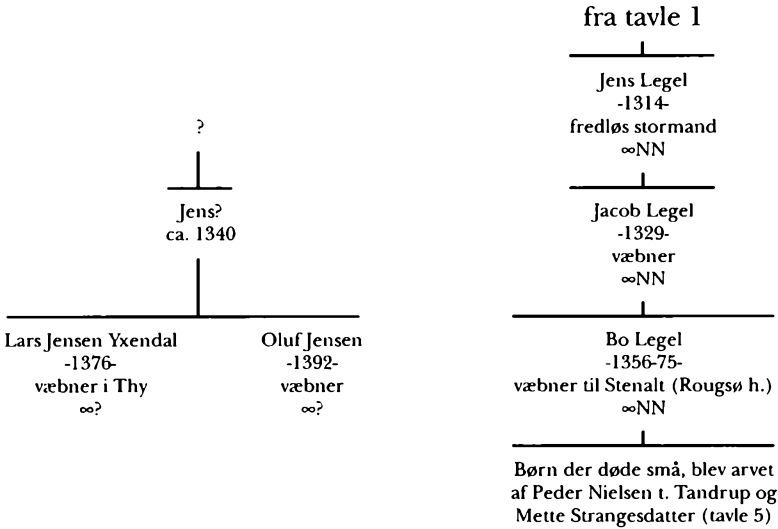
fra tavle 1

?

Jens?
ca. 1340

Lars Jensen Yxendal
-1376-
væbner i Thy
∞?

Oluf Jensen
-1392-
væbner
∞?

Jens Legel
-1314-
fredløs stormand
∞NN

Jacob Legel
-1329-
væbner
∞NN

Bo Legel
-1356-75-
væbner til Stenalt (Rougsø h.)
∞NN

Børn der døde små, blev arvet af Peder Nielsen t. Tandrup og Mette Strangesdatter (tavle 5)